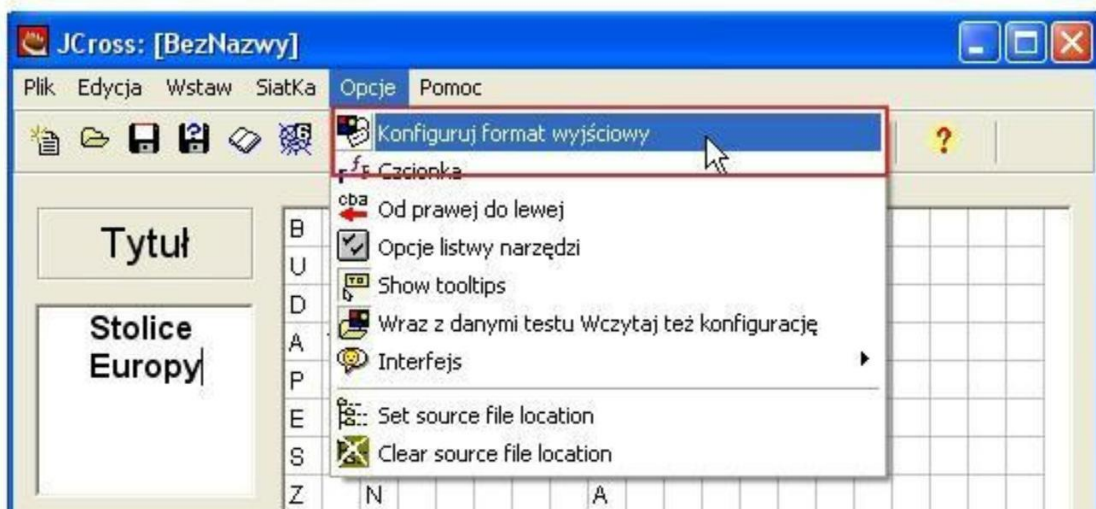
JCross: [BezNazwy]

Plik Edycja Wstaw SiatKa Opcje Pomoc

Konfiguruj format wyjściowy
Czcionka
cba Od prawej do lewej
Opcje listwy narzędzi
Show tooltips
Wraz z danymi testu Wczytaj też konfigurację
Interfejs
Set source file location
Clear source file location

Tytuł

Stolice Europy

B
U
D
A
P
E
S
Z
N
A